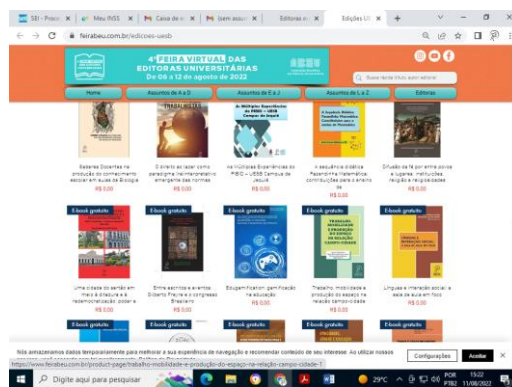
SEI - Proce | Meu INSS | Caixa de e | (sem assun | Editoras e | Edições UE

feirabeu.com.br/edicoes-uesb

4ª FEIRA VIRTUAL DAS EDITORAS UNIVERSITÁRIAS
De 09 a 12 de agosto de 2022

Busca rápida (título autor editora)

Home | Assuntos de A a D | Assuntos de E a J | Assuntos de L a Z | Editoras

Saberes Docentes na produção do conhecimento escolar em aulas de Biologia
R$ 0,00

O direito ao lazer como paradigma (re)interpretativo emergente das normas
R$ 0,00

As Múltiplas Experiências do PIBID – UESB Campus de Jequié
R$ 0,00

A sequência didática Pacaembu's Matemática: contribuições para o ensino de
R$ 0,00

Difusão da fé por entre povos e lugares: instituições, religião e religiosidades
R$ 0,00

E-book gratuito

Uma cidade do sertão em meio à ditadura e a redemocratização: poder e
R$ 0,00

Entre escritos e eventos Gilberto Freyre e o congresso Brasileiro
R$ 0,00

Edugamification: gamificação na educação
R$ 0,00

Trabalho, mobilidade e produção do espaço na relação campo-cidade
R$ 0,00

Línguas e interação social: a sala de aula em foco
R$ 0,00

E-book gratuito

Nós armazenamos dados temporariamente para melhorar a sua experiência de navegação e recomendar conteúdo de seu interesse. Ao utilizar nossos

Configurações | Aceitar

https://www.feirabeu.com.br/product-page/trabalho-mobilidade-e-produção-do-espaço-na-relação-campo-cidade-1

Digite aqui para pesquisar

29°C | POR PTB2 | 15:22 11/08/2022